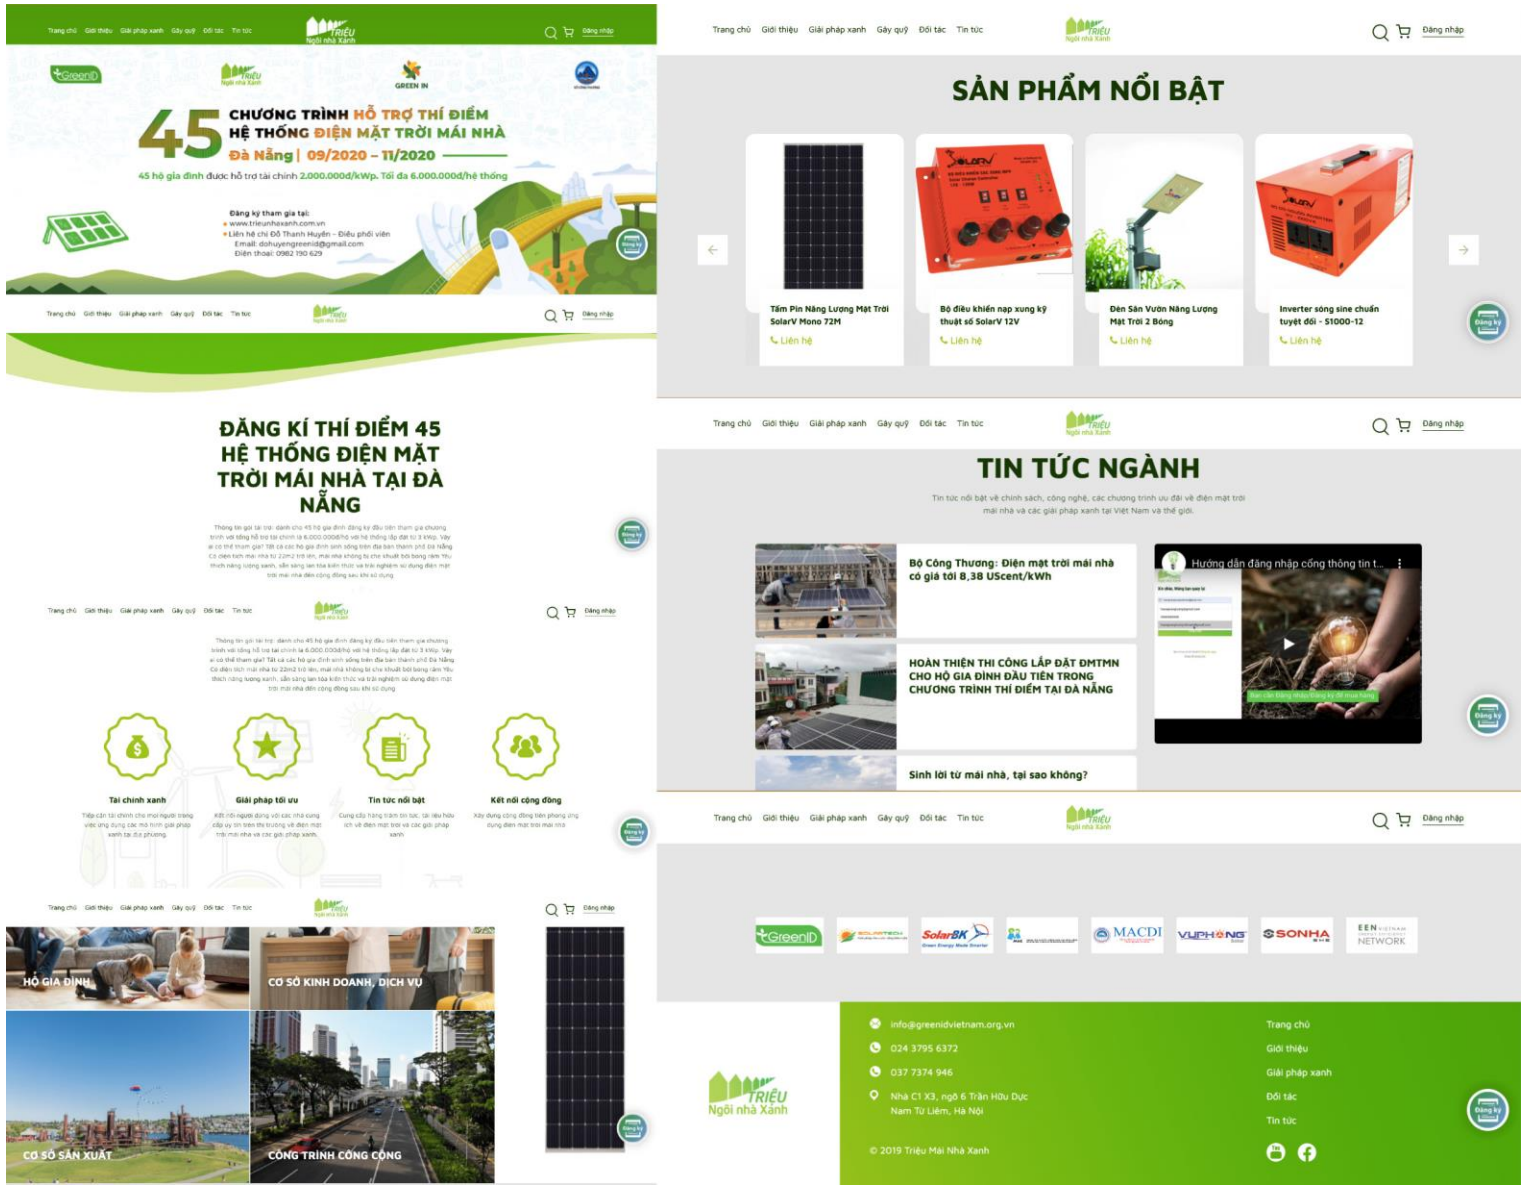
Trang chủ Giới thiệu Giải pháp xanh Gây quỹ Đối tác Tin tức
TRIỆU Ngôi nhà Xanh
Đăng nhập

GreenID TRIỆU Ngôi nhà Xanh GREEN IN

45 CHƯƠNG TRÌNH HỖ TRỢ THÍ ĐIỂM HỆ THỐNG ĐIỆN MẶT TRỜI MÁI NHÀ
Đà Nẵng | 09/2020 – 11/2020

45 hộ gia đình được hỗ trợ tài chính 2.000.000đ/kWp. Tối đa 6.000.000đ/hệ thống

Đăng ký tham gia tại:
• www.trieunhaxanh.com.vn
• Liên hệ chị Đỗ Thanh Huyền - Điều phối viên
Email: dohuyengreenid@gmail.com
Điện thoại: 0982 790 629

Đăng ký

Trang chủ Giới thiệu Giải pháp xanh Gây quỹ Đối tác Tin tức
Đăng nhập

ĐĂNG KÍ THÍ ĐIỂM 45 HỆ THỐNG ĐIỆN MẶT TRỜI MÁI NHÀ TẠI ĐÀ NẴNG

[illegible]

Trang chủ Giới thiệu Giải pháp xanh Gây quỹ Đối tác Tin tức
Đăng nhập

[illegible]

Tài chính xanh
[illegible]

Giải pháp tối ưu
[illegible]

Tin tức nổi bật
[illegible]

Kết nối cộng đồng
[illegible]

Trang chủ Giới thiệu Giải pháp xanh Gây quỹ Đối tác Tin tức
Đăng nhập

HỘ GIA ĐÌNH
CƠ SỞ KINH DOANH, DỊCH VỤ
CƠ SỞ SẢN XUẤT
CÔNG TRÌNH CÔNG CỘNG

Trang chủ Giới thiệu Giải pháp xanh Gây quỹ Đối tác Tin tức
Đăng nhập

SẢN PHẨM NỔI BẬT

Tấm Pin Năng Lượng Mặt Trời SolarV Mono 72M
Liên hệ
Bộ điều khiển nạp xung kỹ thuật số SolarV 12V
Liên hệ
Đèn Sân Vườn Năng Lượng Mặt Trời 2 Bóng
Liên hệ
Inverter sóng sine chuẩn tuyệt đối - S1000-12
Liên hệ

Trang chủ Giới thiệu Giải pháp xanh Gây quỹ Đối tác Tin tức
Đăng nhập

TIN TỨC NGÀNH

Tin tức nổi bật về chính sách, công nghệ, các chương trình ưu đãi về điện mặt trời mái nhà và các giải pháp xanh tại Việt Nam và thế giới.

Bộ Công Thương: Điện mặt trời mái nhà có giá tới 8,38 UScent/kWh

HOÀN THIỆN THI CÔNG LẮP ĐẶT ĐMTMN CHO HỘ GIA ĐÌNH ĐẦU TIÊN TRONG CHƯƠNG TRÌNH THÍ ĐIỂM TẠI ĐÀ NẴNG

Sinh lời từ mái nhà, tại sao không?

Hướng dẫn đăng nhập cổng thông tin t...

Trang chủ Giới thiệu Giải pháp xanh Gây quỹ Đối tác Tin tức
Đăng nhập

GreenID SolarBK MACDI VUPHONG SONHA EEN NETWORK

TRIỆU Ngôi nhà Xanh
info@greenidvietnam.org.vn
024 3795 6372
037 7374 946
Nhà C1 X3, ngõ 6 Trần Hữu Dực Nam Từ Liêm, Hà Nội
© 2019 Triệu Mái Nhà Xanh

Trang chủ
Giới thiệu
Giải pháp xanh
Đối tác
Tin tức